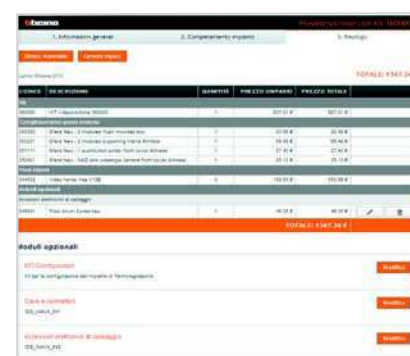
bticino

1. Informazioni generali | 2. Completamento impianto | 3. Riepilogo

Elenco materiale | Genera report

TOTALE: €367,24

| CODICE | DESCRIZIONE | QUANTITÀ | PREZZO UNITARIO | PREZZO TOTALE |
|---|---|---|---|---|
| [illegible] | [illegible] | 1 | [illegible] | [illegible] |
| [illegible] | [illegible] | 1 | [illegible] | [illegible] |
| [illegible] | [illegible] | 1 | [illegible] | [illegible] |
| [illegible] | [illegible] | 1 | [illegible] | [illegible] |
| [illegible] | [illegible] | 1 | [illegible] | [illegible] |
| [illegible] | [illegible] | 1 | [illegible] | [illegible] |
| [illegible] | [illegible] | 1 | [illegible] | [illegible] |

TOTALE: €367,24 €

Moduli opzionali

KIT Configuratori
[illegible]
Modifica

Cavi e connettori
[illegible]
Modifica

Accessori elettronici di cablaggio
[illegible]
Modifica